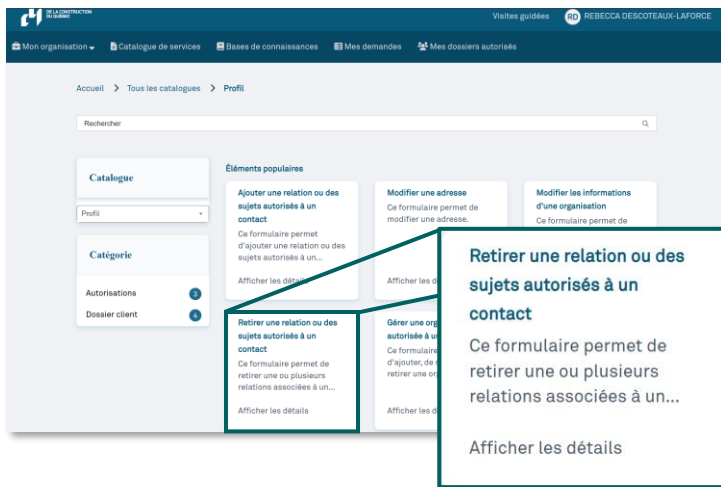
DE LA CONSTRUCTION DU QUÉBEC

Visites guidées RD REBECCA DESCOTEAUX-LAFORCE

Mon organisation Catalogue de services Bases de connaissances Mes demandes Mes dossiers autorisés

Accueil > Tous les catalogues > Profil

Rechercher

Catalogue

Profil

Catégorie

Autorisations 3

Dossier client 4

Éléments populaires

Ajouter une relation ou des sujets autorisés à un contact
Ce formulaire permet d'ajouter une relation ou des sujets autorisés à un...
Afficher les détails

Modifier une adresse
Ce formulaire permet de modifier une adresse.
Afficher les dé

Modifier les informations d'une organisation
Ce formulaire permet de

Retirer une relation ou des sujets autorisés à un contact
Ce formulaire permet de retirer une ou plusieurs relations associées à un...
Afficher les détails

Gérer une org autorisée à u
Ce formulaire d'ajouter, de retirer une or
Afficher les dé

Retirer une relation ou des sujets autorisés à un contact
Ce formulaire permet de retirer une ou plusieurs relations associées à un...
Afficher les détails